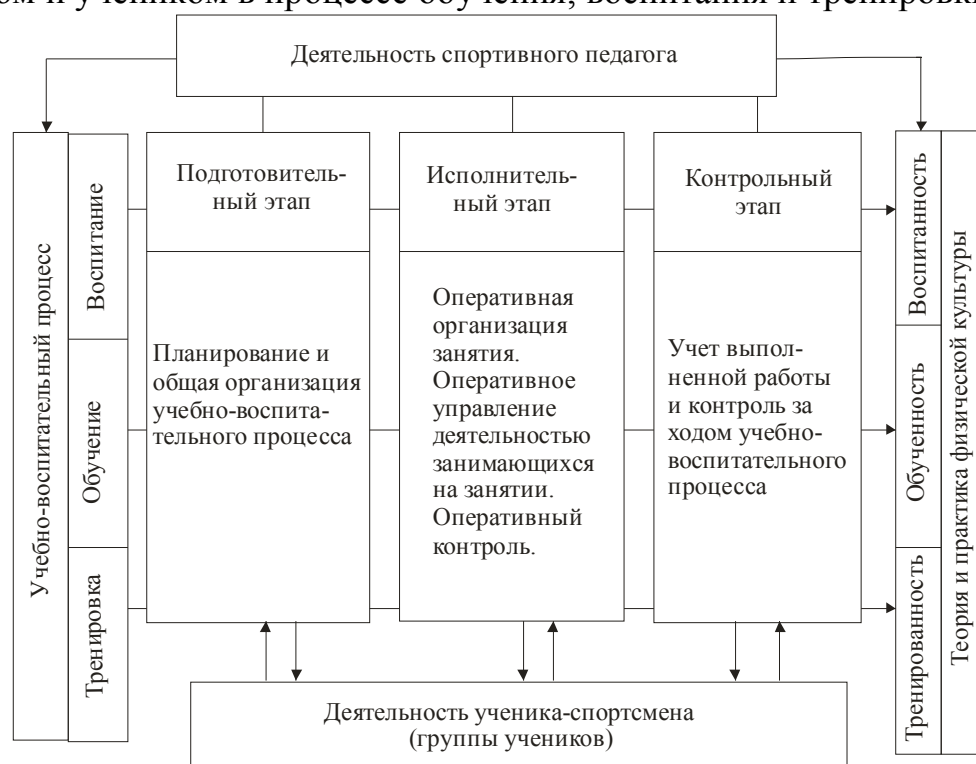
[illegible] и учеником в процессе обучения, воспитания и тренировки

Деятельность спортивного педагога

Учебно-воспитательный процесс

Воспитание

Обучение

Тренировка

Подготовительный этап

Планирование и общая организация учебно-воспитательного процесса

Исполнительный этап

Оперативная организация занятия. Оперативное управление деятельностью занимающихся на занятии. Оперативный контроль.

Контрольный этап

Учет выполненной работы и контроль за ходом учебно-воспитательного процесса

Воспитанность

Обученность

Тренированность

Теория и практика физической культуры

Деятельность ученика-спортсмена (группы учеников)